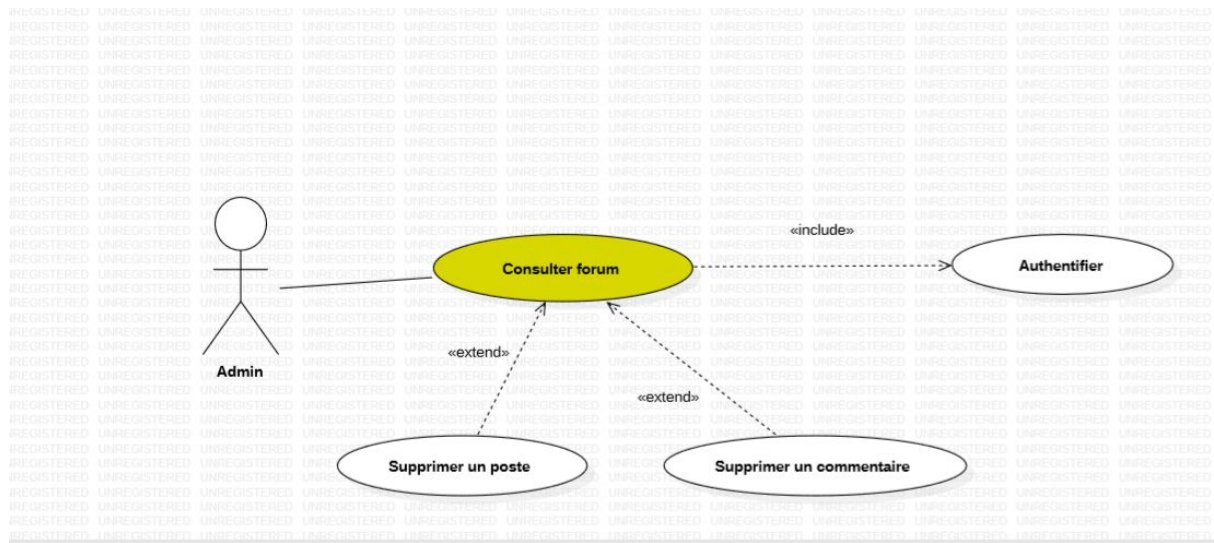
Admin

Consulter forum

«include»

Authentifier

«extend»

«extend»

Supprimer un poste

Supprimer un commentaire

UNREGISTERED UNREGISTERED UNREGISTERED UNREGISTERED UNREGISTERED UNREGISTERED UNREGISTERED UNREGISTERED UNREGISTERED UNREGISTERED UNREGISTERED UNREGISTERED